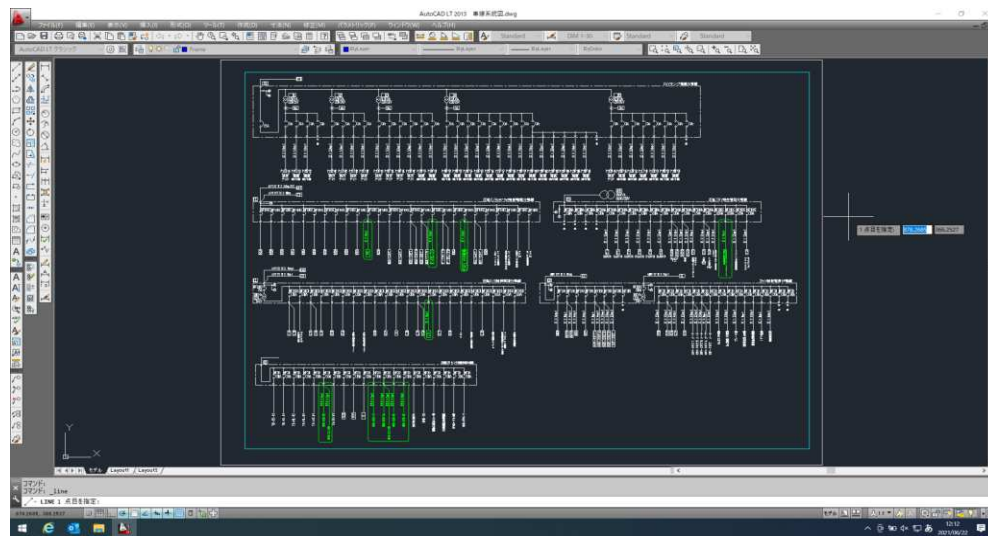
AutoCAD LT 2015 単線系統図.dwg

ファイル(F) 編集(E) 表示(V) 挿入(I) 形式(O) ツール(T) 作図(D) 寸法(N) 修正(M) パラメトリック(P) ウィンドウ(W) ヘルプ(H)

Standard Standard Standard

AutoCAD LT クラシック

ByLayer ByLayer ByColor

1 点目を指定: 476.2649 366.2527

Y

X

モデル Layout1 Layout2

コマンド:
コマンド: _line
LINE 1 点目を指定:

476.2649, 366.2527

12:12
2021/06/22